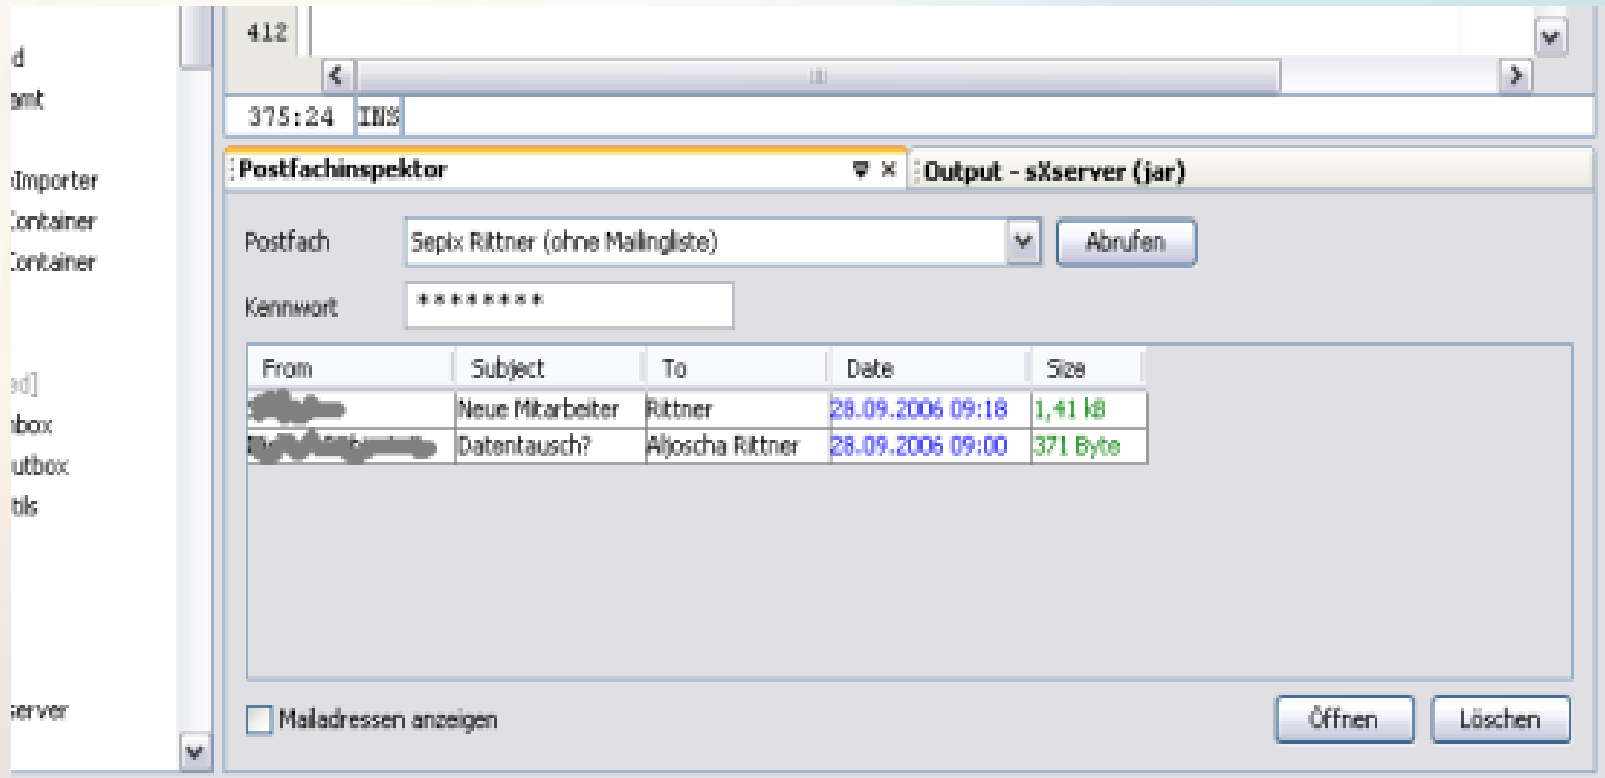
d
ent
Importer
Container
Container
ed]
nbox
utbox
tils
erver

412
375:24 INS

Postfachinspektor
Output - sXserver (jar)

Postfach Sepix Rittner (ohne Mailingliste) Abrufen
Kennwort ********

| From | Subject | To | Date | Size |
|---|---|---|---|---|
| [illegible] | Neue Mitarbeiter | Rittner | 28.09.2006 09:18 | 1,41 kB |
| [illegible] | Datentausch? | Aljoscha Rittner | 28.09.2006 09:00 | 371 Byte |

Mailadressen anzeigen
Öffnen
Löschen